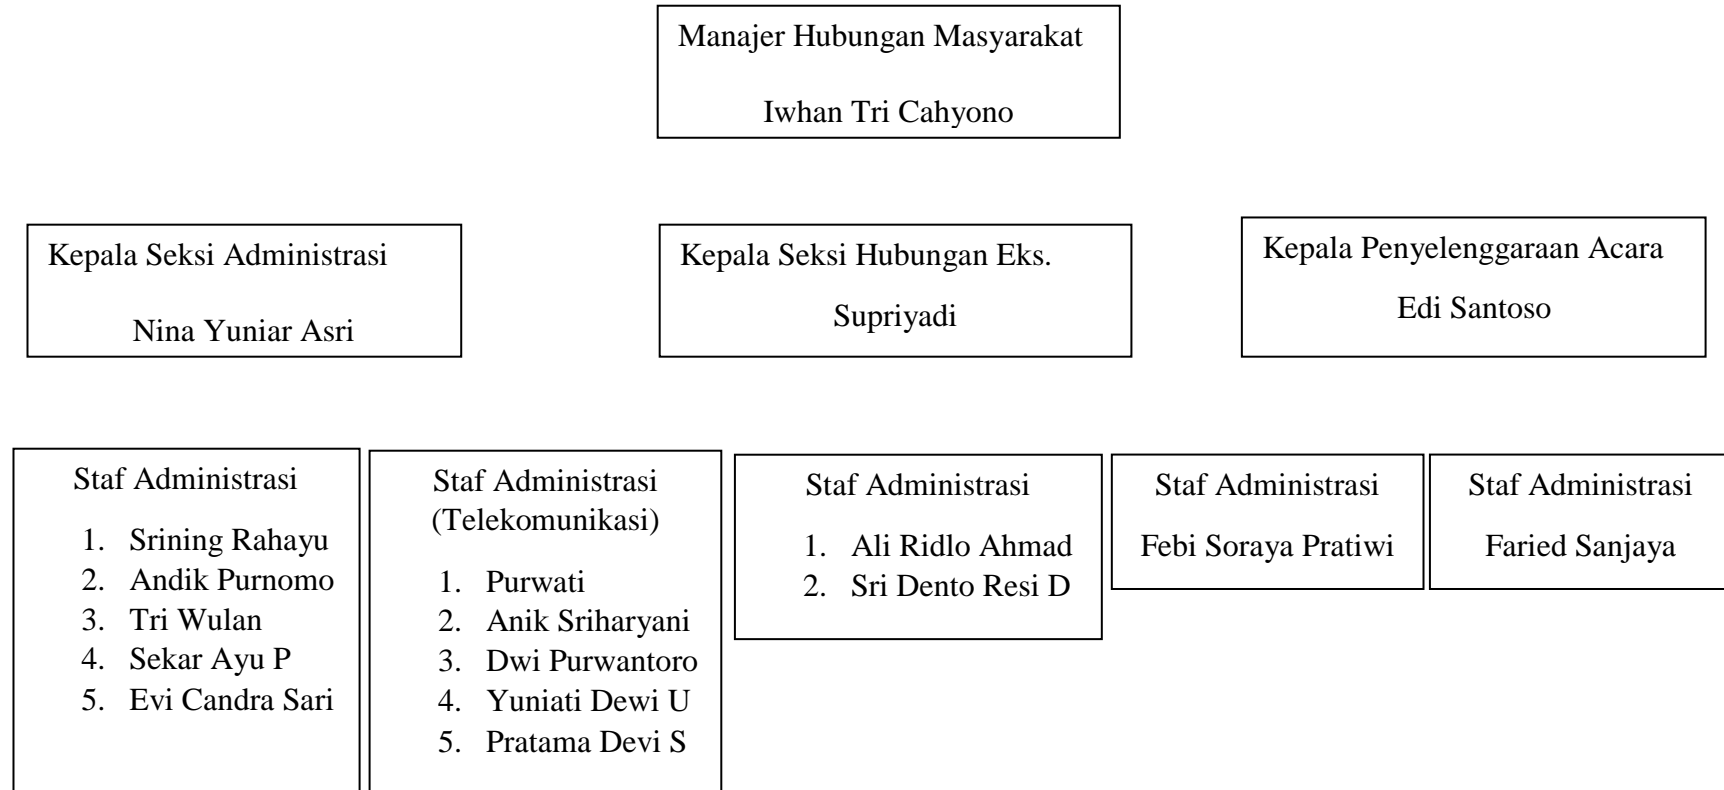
Manajer Hubungan Masyarakat

Iwhan Tri Cahyono

Kepala Seksi Administrasi

Nina Yuniar Asri

Kepala Seksi Hubungan Eks.

Supriyadi

Kepala Penyelenggaraan Acara

Edi Santoso

Staf Administrasi

1. Srining Rahayu
2. Andik Purnomo
3. Tri Wulan
4. Sekar Ayu P
5. Evi Candra Sari

Staf Administrasi (Telekomunikasi)

1. Purwati
2. Anik Sriharyani
3. Dwi Purwantoro
4. Yuniati Dewi U
5. Pratama Devi S

Staf Administrasi

1. Ali Ridlo Ahmad
2. Sri Dento Resi D

Staf Administrasi

Febi Soraya Pratiwi

Staf Administrasi

Faried Sanjaya